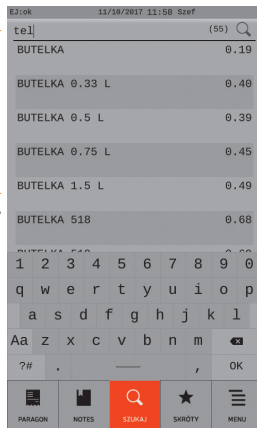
EJ:ok 11/10/2017 11:58 Szef

tel (55)

BUTELKA 0.19

BUTELKA 0.33 L 0.40

BUTELKA 0.5 L 0.39

BUTELKA 0.75 L 0.45

BUTELKA 1.5 L 0.49

BUTELKA 518 0.68

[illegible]

1 2 3 4 5 6 7 8 9 0

q w e r t y u i o p

a s d f g h j k l

Aa z x c v b n m

?# . , OK

PARAGON NOTES SZUKAJ SKRÓTY MENU